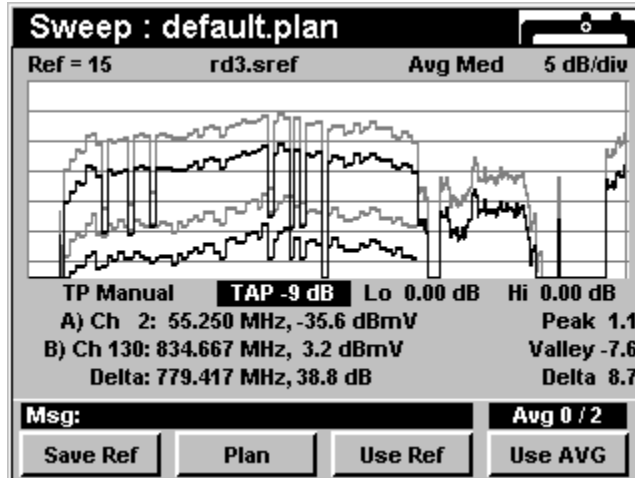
Sweep : default.plan

Ref = 15 rd3.sref Avg Med 5 dB/div

TP Manual TAP -9 dB Lo 0.00 dB Hi 0.00 dB

A) Ch 2: 55.250 MHz, -35.6 dBmV Peak 1.1

B) Ch 130: 834.667 MHz, 3.2 dBmV Valley -7.6

Delta: 779.417 MHz, 38.8 dB Delta 8.7

Msg: Avg 0 / 2

Save Ref Plan Use Ref Use AVG